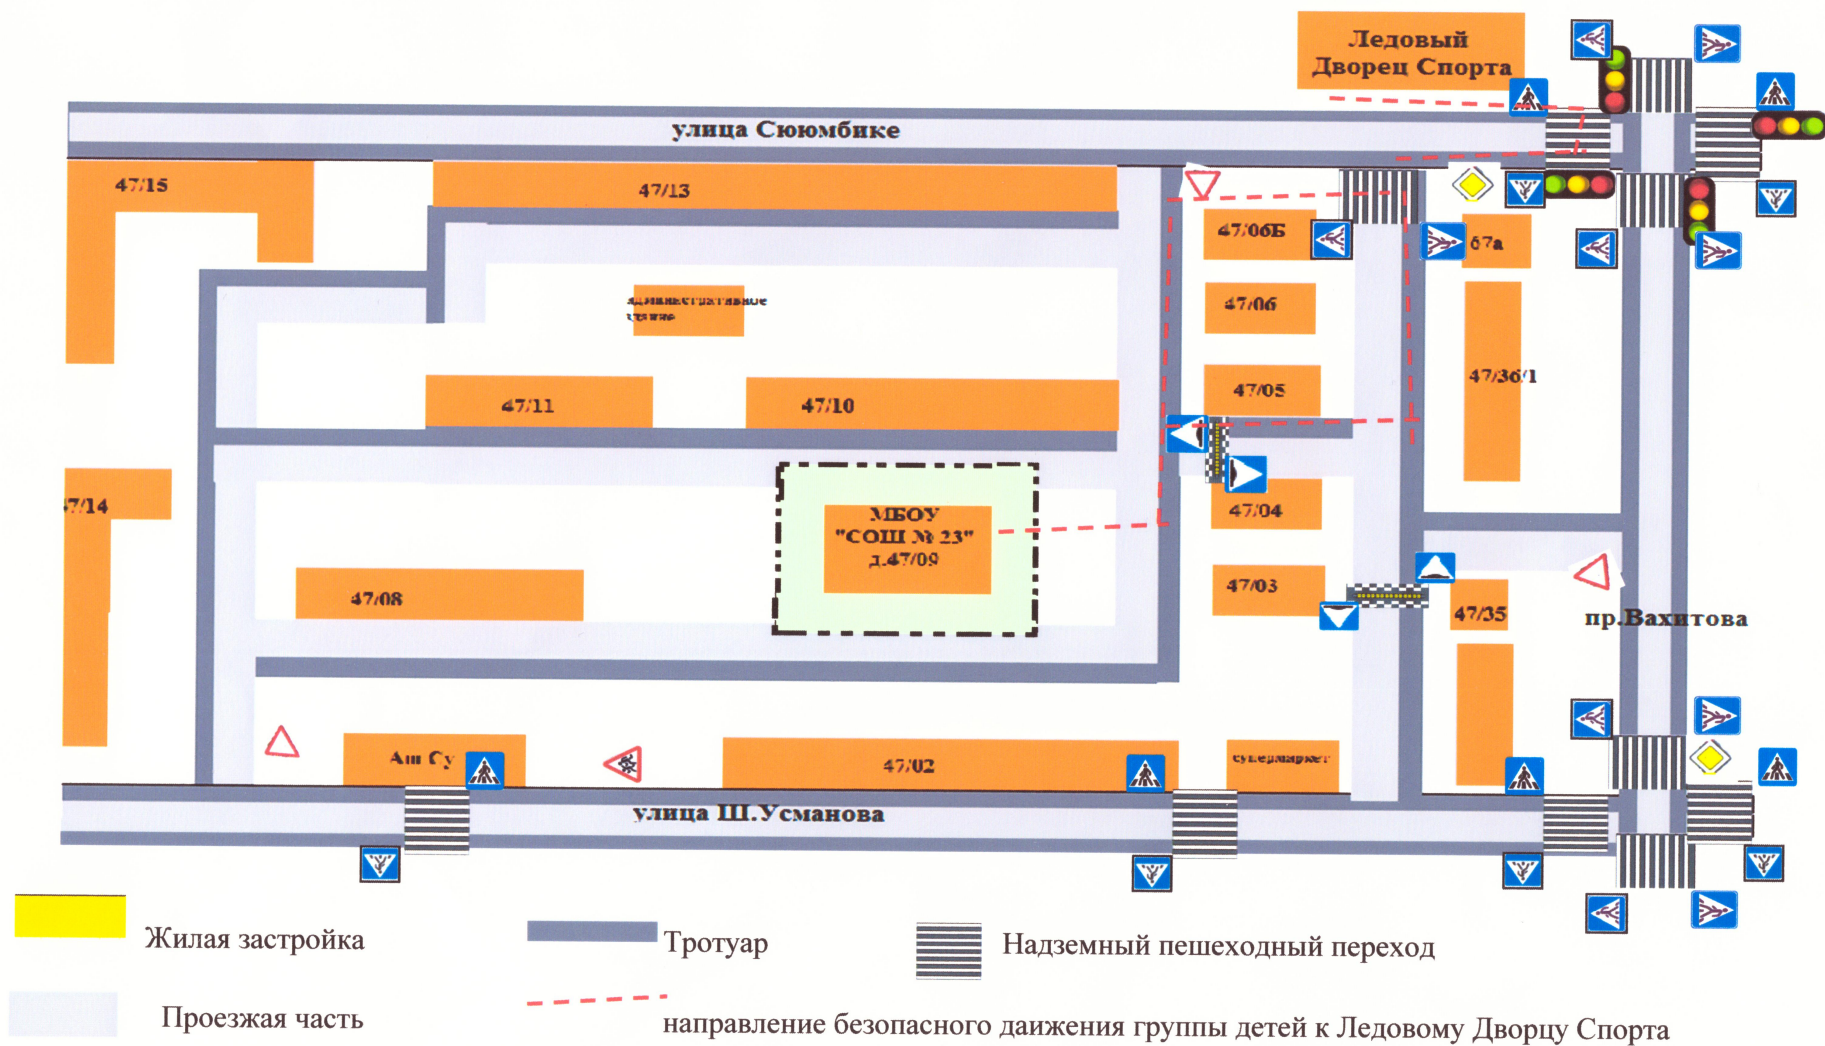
Ледовый Дворец Спорта

улица Сююмбике

47/15

47/13

47/06Б

67а

47/06

административное здание

47/36/1

47/05

47/11

47/10

7/14

МБОУ "СОШ № 23" д.47/09

47/04

47/03

47/08

47/35

пр.Вахитова

Ап Су

47/02

супермаркет

улица Ш.Усманова

Жилая застройка

Тротуар

Надземный пешеходный переход

Проезжая часть

направление безопасного даижения группы детей к Ледовому Дворцу Спорта